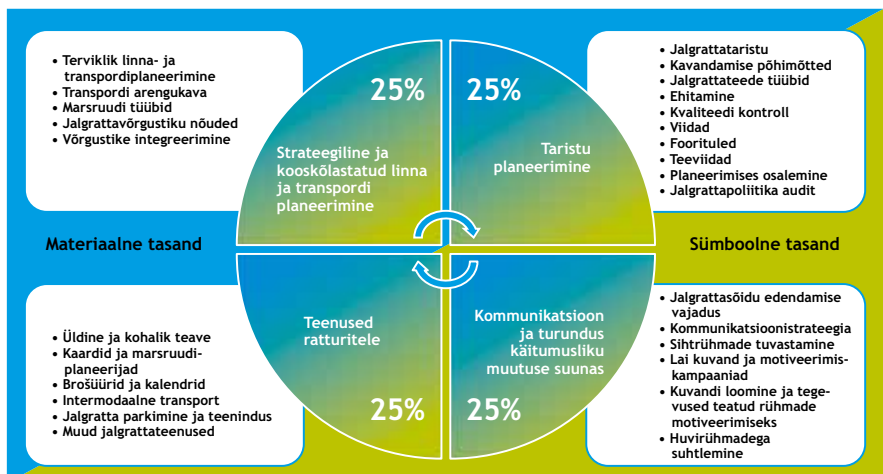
- Terviklik linna- ja transpordiplaneerimine
- Transpordi arengukava
- Marsruudi tüübid
- Jalgrattavõrgustiku nõuded
- Võrgustike integreerimine

25%

Strateegiline ja kooskõlastatud linna ja transpordi planeerimine

25%

Taristu planeerimine

- Jalgrattataristu
- Kavandamise põhimõtted
- Jalgrattateede tüübid
- Ehitamine
- Kvaliteedi kontroll
- Viidad
- Foorituled
- Teeviidad
- Planeerimises osalemine
- Jalgrattapoliitika audit

Materiaalne tasand

Sümboolne tasand

- Üldine ja kohalik teave
- Kaardid ja marsruudiplaneerijad
- Brošüürid ja kalendrid
- Intermodaalne transport
- Jalgratta parkimine ja teenindus
- Muud jalgrattateenused

Teenused ratturitele

25%

Kommunikatsioon ja turundus käitumusliku muutuse suunas

25%

- Jalgrattasõidu edendamise vajadus
- Kommunikatsioonistrateegia
- Sihtrühmade tuvastamine
- Lai kuvand ja motiveerimiskampaaniad
- Kuvandi loomine ja tegevused teatud rühmade motiveerimiseks
- Huvirühmadega suhtlemine